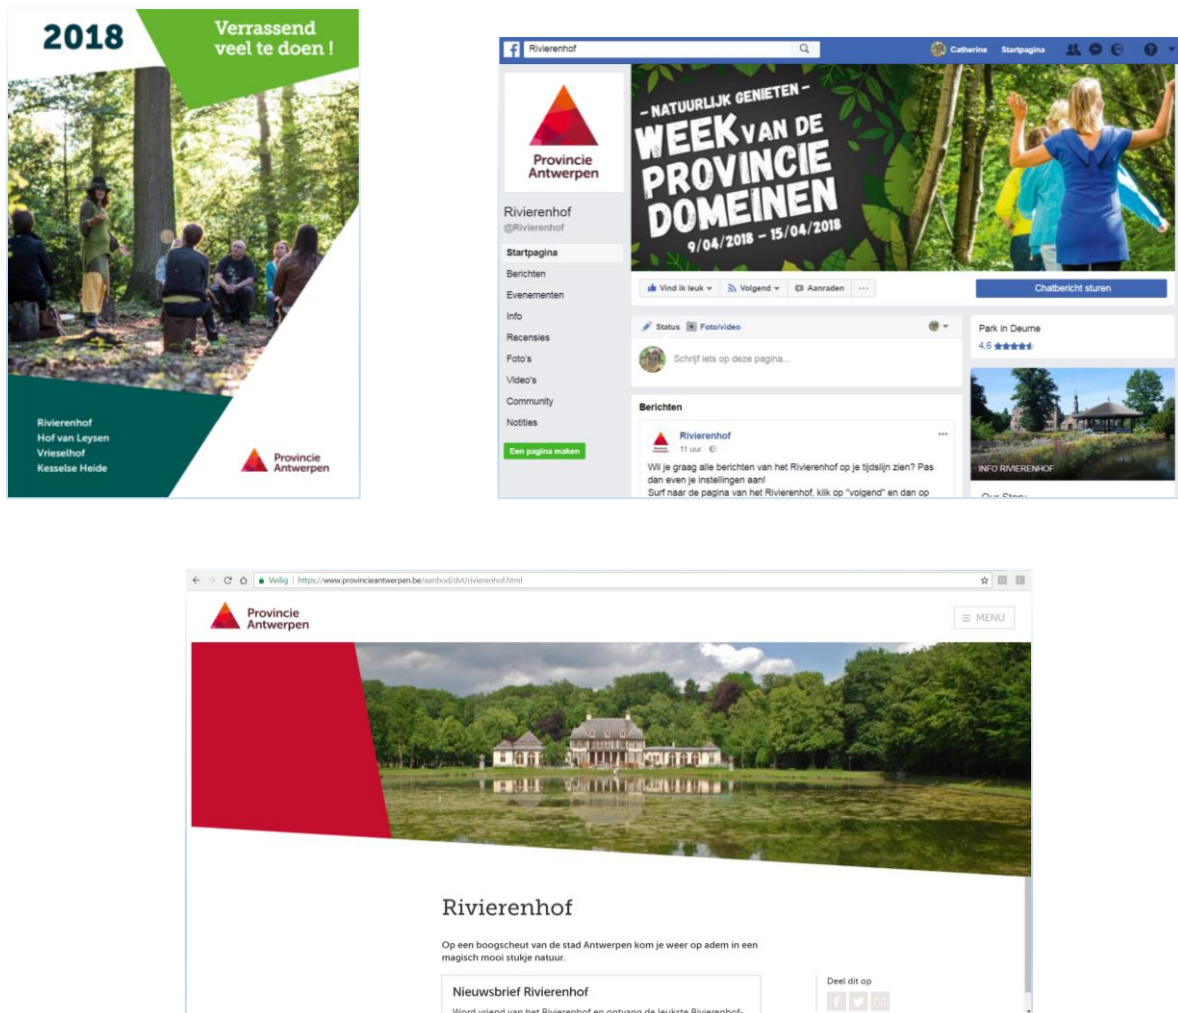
2018

Verrassend veel te doen !

Rivierenhof
Hof van Leysen
Vrieselhof
Kesselse Heide

Provincie Antwerpen

Rivierenhof

Catherine Startpagina

Provincie Antwerpen

Rivierenhof
@Rivierenhof

Startpagina
Berichten
Evenementen
Info
Recensies
Foto's
Video's
Community
Notities

Een pagina maken

- NATUURLIJK GENIETEN -
WEEK VAN DE PROVINCIE DOMEINEN
9/04/2018 - 15/04/2018

Vind ik leuk
Volgend
Aanraden
...

Chatbericht sturen

Status
Foto/video

Schrijf iets op deze pagina...

Park in Deurne
4,6

Berichten

Rivierenhof
11 uur

Wil je graag alle berichten van het Rivierenhof op je tijdslijn zien? Pas dan even je instellingen aan!
Surf naar de pagina van het Rivierenhof, klik op "volgend" en dan op

INFO RIVIERENHOF

Veilig https://www.provincieantwerpen.be/aanbod/dvt/rivierenhof.html

Provincie Antwerpen

MENU

Rivierenhof

Op een boogscheut van de stad Antwerpen kom je weer op adem in een magisch mooi stukje natuur.

Nieuwsbrief Rivierenhof

Deel dit op